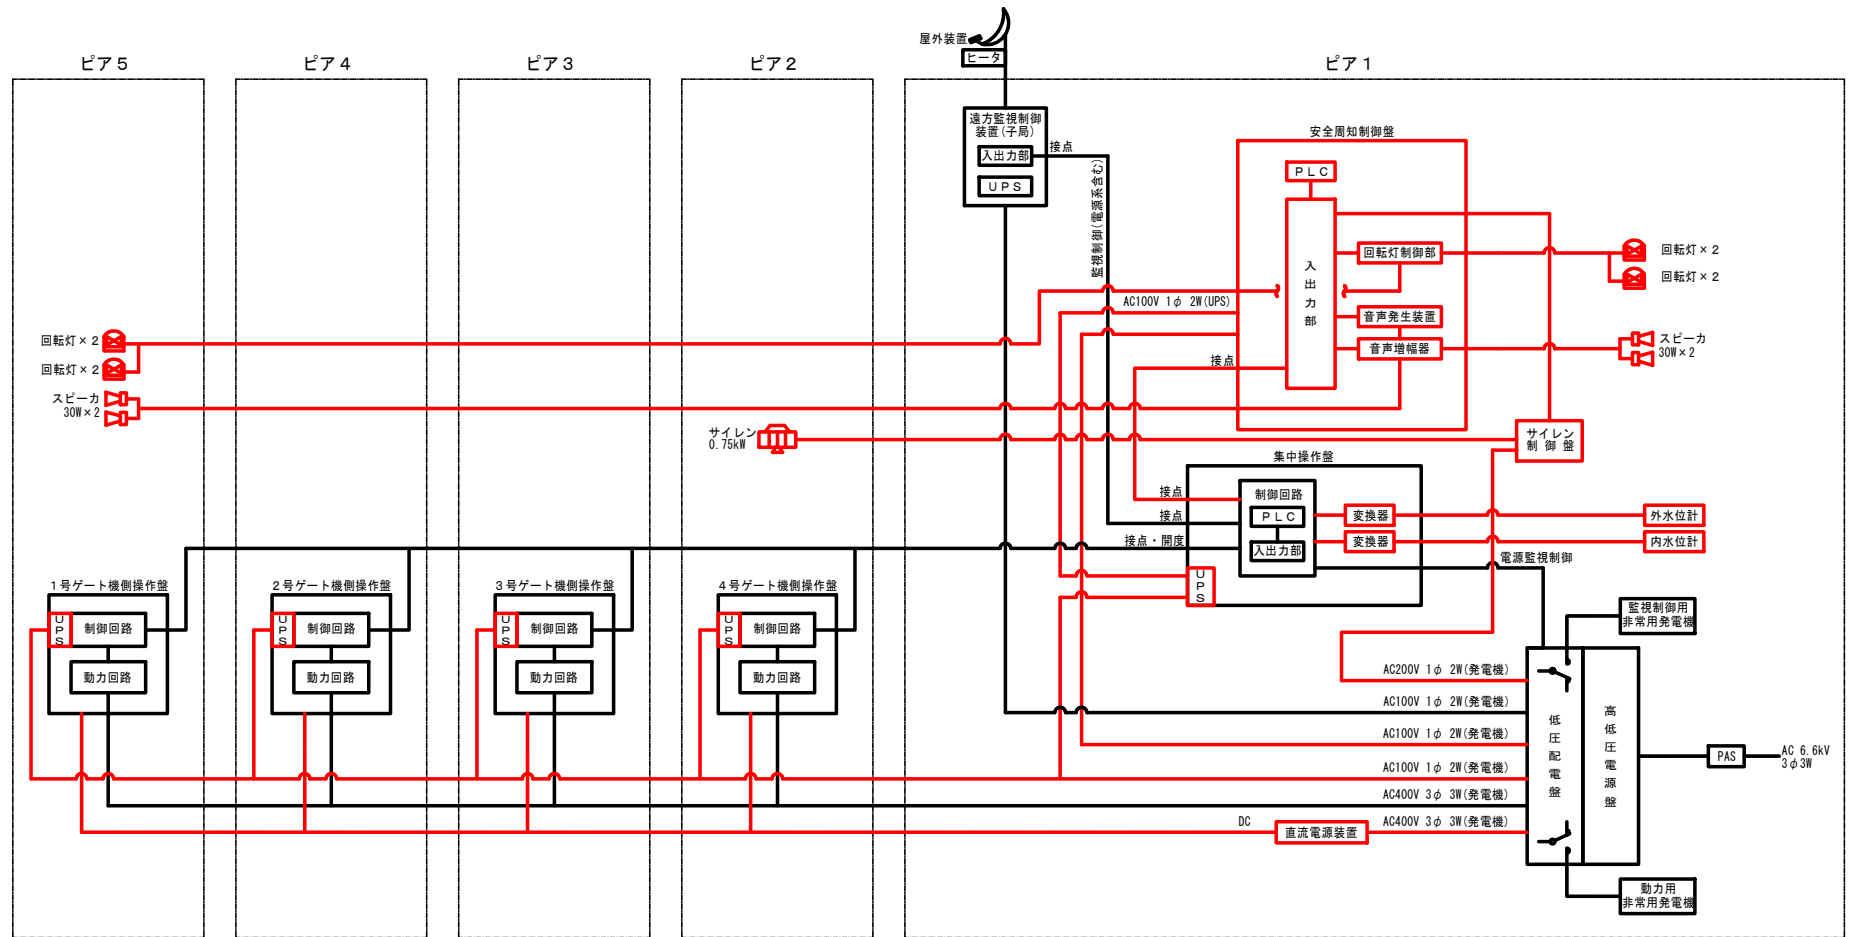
ピア５
ピア４
ピア３
ピア２
ピア１

屋外装置
ヒータ

遠方監視制御装置（子局）
入出力部
ＵＰＳ
接点
監視制御（電源系含む）

安全周知制御盤
ＰＬＣ
入出力部
回転灯制御部
音声発生装置
音声増幅器
AC100V 1$\phi$ 2W(UPS)
接点

回転灯×２
回転灯×２
スピーカ
30W×２

回転灯×２
回転灯×２
スピーカ
30W×２

サイレン
0.75kW

サイレン
制御盤

集中操作盤
制御回路
ＰＬＣ
入出力部
接点
接点
接点・開度
変換器
変換器
ＵＰＳ
外水位計
内水位計
電源監視制御

１号ゲート機側操作盤
UPS
制御回路
動力回路

２号ゲート機側操作盤
UPS
制御回路
動力回路

３号ゲート機側操作盤
UPS
制御回路
動力回路

４号ゲート機側操作盤
UPS
制御回路
動力回路

監視制御用
非常用発電機

AC200V 1$\phi$ 2W(発電機)
AC100V 1$\phi$ 2W(発電機)
AC100V 1$\phi$ 2W(発電機)
AC100V 1$\phi$ 2W(発電機)
AC400V 3$\phi$ 3W(発電機)
AC400V 3$\phi$ 3W(発電機)
DC
直流電源装置

低圧配電盤
高低圧電源盤
PAS
AC 6.6kV
3$\phi$ 3W

動力用
非常用発電機